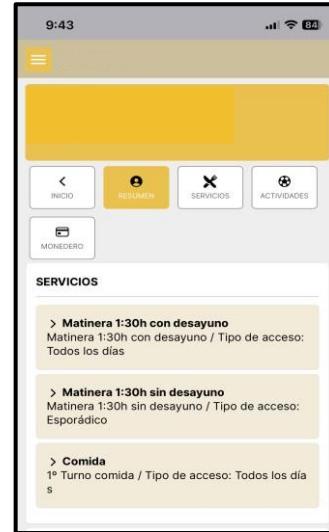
9:43

84

INICIO

RESUMEN

SERVICIOS

ACTIVIDADES

MONEDERO

SERVICIOS

> Matinera 1:30h con desayuno
Matinera 1:30h con desayuno / Tipo de acceso: Todos los días

> Matinera 1:30h sin desayuno
Matinera 1:30h sin desayuno / Tipo de acceso: Esporádico

> Comida
1º Turno comida / Tipo de acceso: Todos los días